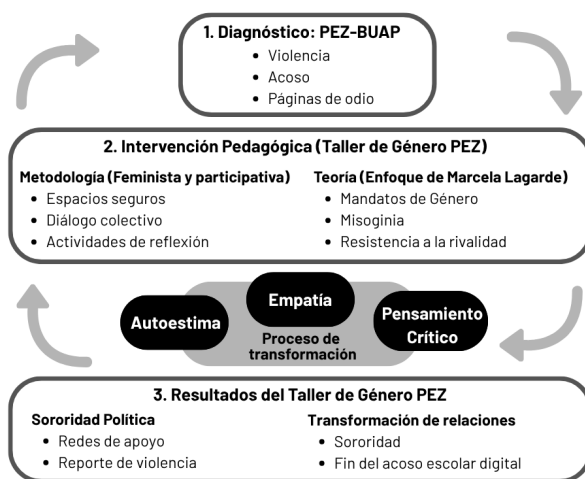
1. Diagnóstico: PEZ-BUAP

• Violencia
• Acoso
• Páginas de odio

2. Intervención Pedagógica (Taller de Género PEZ)

Metodología (Feminista y participativa)
• Espacios seguros
• Diálogo colectivo
• Actividades de reflexión

Teoría (Enfoque de Marcela Lagarde)
• Mandatos de Género
• Misoginia
• Resistencia a la rivalidad

Empatía

Autoestima

Pensamiento Crítico

Proceso de transformación

3. Resultados del Taller de Género PEZ

Sororidad Política
• Redes de apoyo
• Reporte de violencia

Transformación de relaciones
• Sororidad
• Fin del acoso escolar digital